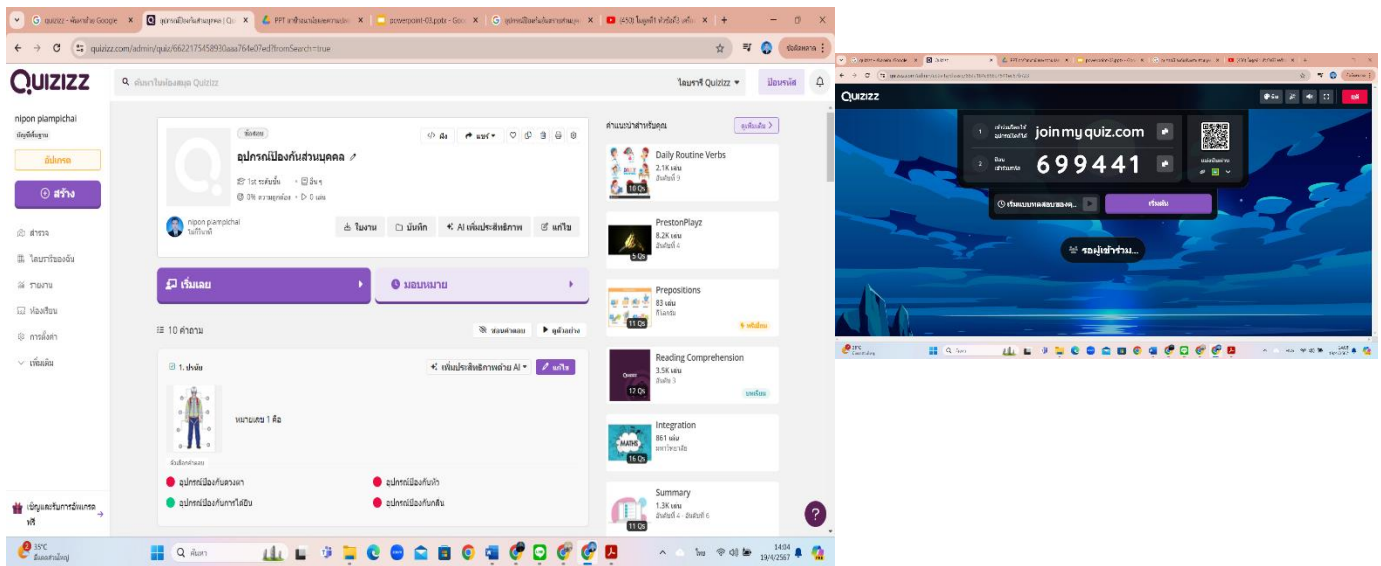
quizizz - ค้นหาด้วย Google × อุปกรณ์ป้องกันส่วนบุคคล | Qu × PPT การ์ตูน... × powerpoint-03.potx - Goo × อุปกรณ์ป้องกันอันตรายส่วนบุ × (453) ไมลูกัก ท่าเรือ3 เพลง ×

quizizz.com/admin/quiz/6622175458930aaa764e07ed?fromSearch=true

Quizizz
ค้นหาในห้องสมุด Quizizz
ไลบรารี Quizizz
ป้อนรหัส

nipon piampichai
บัญชีพื้นฐาน
อัปเกรด
สร้าง
สำรวจ
ไลบรารีของฉัน
รายงาน
ห้องเรียน
การตั้งค่า
เพิ่มเติม

ข้อสอบ
อุปกรณ์ป้องกันส่วนบุคคล
1st ระดับชั้น
อื่น ๆ
0% ความถูกต้อง
0 เล่น
ฝัง
แชร์
nipon piampichai
ไม่กี่วินาที
ในงาน
บันทึก
AI เพิ่มประสิทธิภาพ
แก้ไข
เริ่มเลย
มอบหมาย
10 คำถาม
ซ่อนคำตอบ
ดูตัวอย่าง
1. ปรนัย
เพิ่มประสิทธิภาพด้วย AI
แก้ไข
หมายเลข 1 คือ
ตัวเลือกคำตอบ
อุปกรณ์ป้องกันดวงตา
อุปกรณ์ป้องกันหัว
อุปกรณ์ป้องกันการได้ยิน
อุปกรณ์ป้องกันกลิ่น

คำแนะนำสำหรับคุณ
ดูเพิ่มเติม
Daily Routine Verbs
2.1K เล่น
10 Qs
PrestonPlayz
8.2K เล่น
5 Qs
Prepositions
83 เล่น
11 Qs
Reading Comprehension
3.5K เล่น
12 Qs
Integration
861 เล่น
16 Qs
Summary
1.3K เล่น
11 Qs

เข้าร่วมและรับการอัพเกรดฟรี

35°C
ค้นหา
14:04
19/4/2567

Quizizz
join my quiz.com
699441
เริ่มแบบทดสอบ
รอผู้เข้าร่วม...